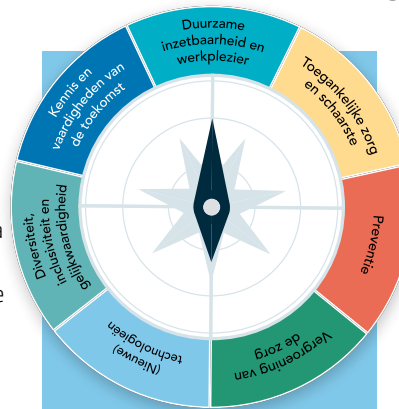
Duurzame inzetbaarheid en werkplezier

Toegankelijke zorg en schaarste

Preventie

Vergroening van de zorg

(Nieuwe) technologieën

Diversiteit, inclusiviteit en gelijkwaardigheid

Kennis en vaardigheden van de toekomst